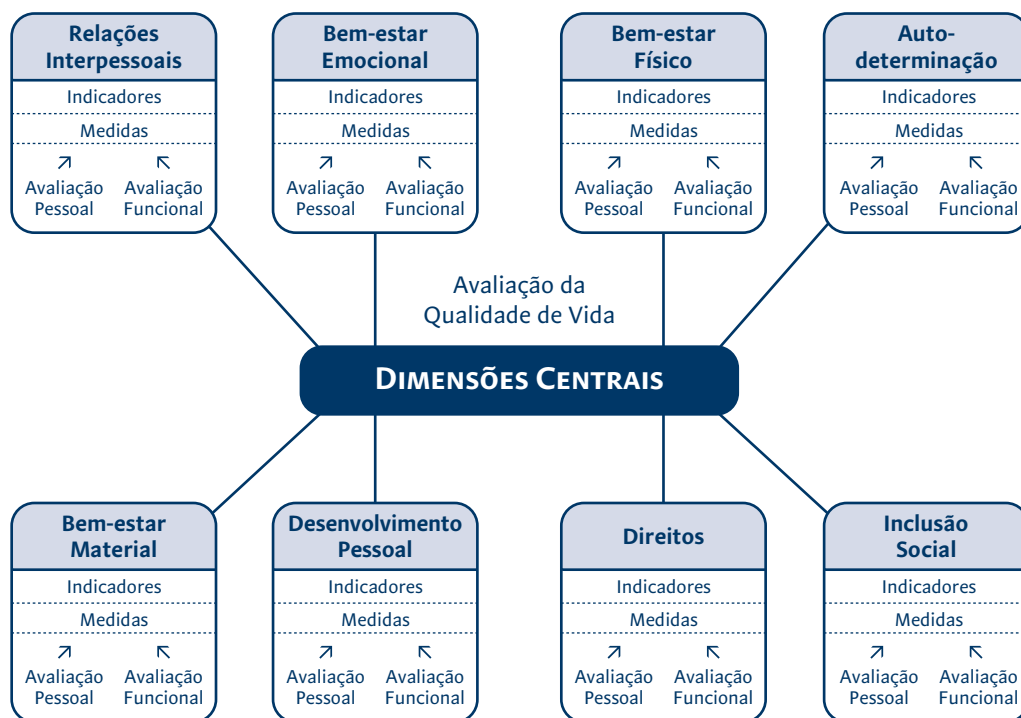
Relações Interpessoais
Indicadores
Medidas
↗ ↖
Avaliação Pessoal
Avaliação Funcional

Bem-estar Emocional
Indicadores
Medidas
↗ ↖
Avaliação Pessoal
Avaliação Funcional

Bem-estar Físico
Indicadores
Medidas
↗ ↖
Avaliação Pessoal
Avaliação Funcional

Autodeterminação
Indicadores
Medidas
↗ ↖
Avaliação Pessoal
Avaliação Funcional

Avaliação da Qualidade de Vida

DIMENSÕES CENTRAIS

Bem-estar Material
Indicadores
Medidas
↗ ↖
Avaliação Pessoal
Avaliação Funcional

Desenvolvimento Pessoal
Indicadores
Medidas
↗ ↖
Avaliação Pessoal
Avaliação Funcional

Direitos
Indicadores
Medidas
↗ ↖
Avaliação Pessoal
Avaliação Funcional

Inclusão Social
Indicadores
Medidas
↗ ↖
Avaliação Pessoal
Avaliação Funcional